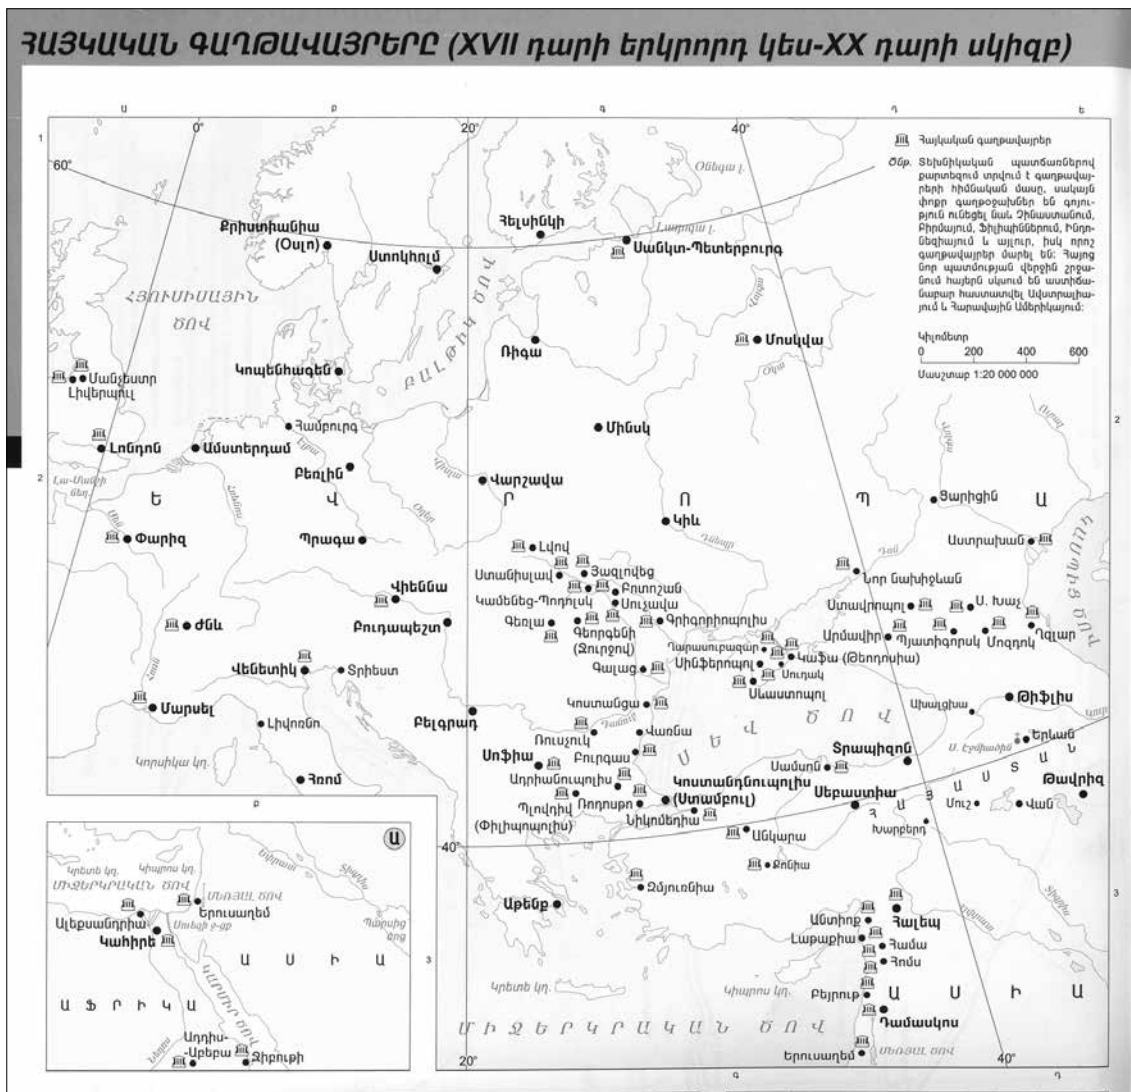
ՀԱՅԿԱԿԱՆ ԳԱՂԹԱՎԱՅՐԵՐԸ (XVII դարի երկրորդ կես-XX դարի սկիզբ)

ա բ գ դ ե

1 2 3

0° 20° 40° 60° 40°

Հայկական գաղթավայրեր

Ծնթ. Տեխնիկական պատճառներով քարտեզում տրվում է գաղթավայրերի հիմնական մասը, սակայն փոքր գաղութահայեր են գոյություն ունեցել նաև Չինաստանում, Բիրմայում, Ֆիլիպիններում, Ինդոնեզիայում և այլուր, իսկ որոշ գաղթավայրեր մարել են: Դարից նոր պատմության վերջին շրջանում հայերն սկսում են աստիճանաբար հաստատվել Ավստրալիայում և Հարավային Ամերիկայում:

Կիլոմետր
0 200 400 600
Մասշտաբ 1:20 000 000

ՀՅՈՒՍԻՍԱՅԻՆ ԾՈՎ

ԲԱԼԹԻԿ ԾՈՎ

Օնեգա լ.

Լադոգա լ.

Քրիստիանիա (Օսլո)

Ստոկհոլմ

Հելսինկի

Սանկտ-Պետերբուրգ

Ռիգա

Մոսկվա

Կոպենհագեն

Մանչեստր

Լիվերպուլ

Համբուրգ

Լոնդոն

Ամստերդամ

Բեռլին

Մինսկ

Վարշավա

Ե Վ Ր Ո Պ Ա

Փարիզ

Պրագա

Կիև

Ցարիցին

Աստրախան

ԿԱՍՊԻՑ ԾՈՎ

Լվով

Ստանիսլավ

Զալեշչիկ

Բոտոշան

Կամենեց-Պոդոլսկ

Սուչավա

Գեռլա

Գեորգենի (Ջուրջով)

Գրիգորիոպոլիս

Նոր Նախիջևան

Ստավրոպոլ

Ս. Խաչ

Արմավիր

Պյատիգորսկ

Մոզդոկ

Ղզլար

Վիեննա

Բուդապեշտ

Ժնև

Վենետիկ

Տրիեստ

Մարսել

Լիվոռնո

Հռոմ

Կորսիկա կղ.

Գալաց

Նախիջևան

Օդեսա

Սիմֆերոպոլ

Ղրիմ

Կաֆա (Թեոդոսիա)

Սևաստոպոլ

Կոստանցա

Վառնա

Ռուսչուկ

Սոֆիա

Բուրգաս

Բելգրադ

Ադրիանուպոլիս

Ռոդոստո

Պլովդիվ (Փիլիպպուպոլիս)

Կոստանդնուպոլիս (Ստամբուլ)

Նիկոմեդիա

Ս Ե Վ Ծ Ո Վ

Սամսոն

Տրապիզոն

Ախալցխա

Թիֆլիս

Երևան

Ս. Էջմիածին

Սեբաստիա

Խարբերդ

Ա Ս Տ Ա Ն

Մուշ

Վան

Թավրիզ

Անկարա

Քոնիա

Զմյուռնիա

Աթենք

Անտիոք

Հալեպ

Լաթաքիա

Համա

Հոմս

Կրետե կղ.

Կիպրոս կղ.

Բեյրութ

Ա Ս Ի Ա

Դամասկոս

ՄԻՋԵՐԿՐԱԿԱՆ ԾՈՎ

Երուսաղեմ

ՄԵՌՅԱԼ ԾՈՎ

Ա

Կրետե կղ.

Կիպրոս կղ.

ՄԻՋԵՐԿՐԱԿԱՆ ԾՈՎ

Ալեքսանդրիա

Կահիրե

ՄԵՌՅԱԼ ԾՈՎ

Երուսաղեմ

Սուեզի ջ-ք

Ա Ս Ի Ա

Ա Ֆ Ր Ի Կ Ա

ԿԱՐՄԻՐ ԾՈՎ

Ադդիս-Աբեբա

Ջիբութի

Նեղոս

Եփրատ

Տիգրիս

Պարսից ծոց

Վոլգա

Դնեպր

Դոն

Դանուբ

Վիսլա

Օդեր

Էլբա

Ռեյն

Սենա

Լուարա

Ռոն

Օկա

Ուրալ

Լա-Մանշ նեղ.

Դվինա